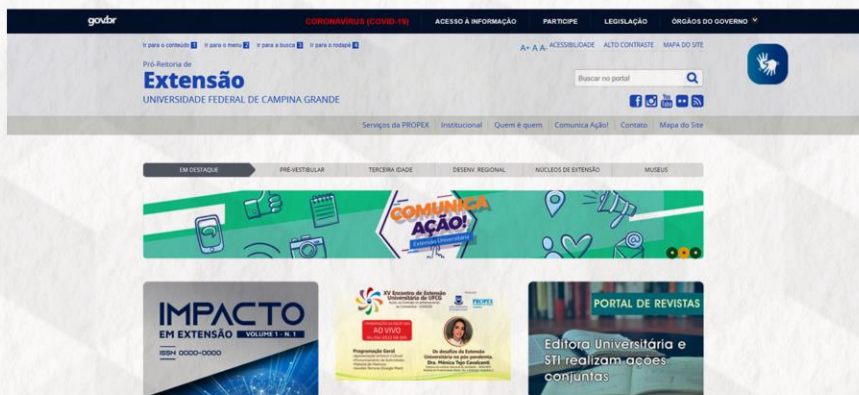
gov.br CORONAVIRUS (COVID-19) ACESSO À INFORMAÇÃO PARTICIPE LEGISLAÇÃO ÓRGÃOS DO GOVERNO

Ir para o conteúdo 1 Ir para o menu 2 Ir para a busca 3 Ir para o rodapé 4

A+ A A- ACESSIBILIDADE ALTO CONTRASTE MAPA DO SITE

Pró-Reitoria de
Extensão
UNIVERSIDADE FEDERAL DE CAMPINA GRANDE

Buscar no portal

Serviços da PROPEX | Institucional | Quem é quem | Comunica Ação! | Contato | Mapa do Site

EM DESTAQUE | PRÉ-VESTIBULAR | TERCEIRA IDADE | DESENV. REGIONAL | NÚCLEOS DE EXTENSÃO | MUSEUS

COMUNICA AÇÃO! Extensão Universitária

IMPACTO EM EXTENSÃO VOLUME 1 - N. 1
ISSN 0000-0000

XV Encontro de Extensão Universitária da UFCG
AO VIVO
Programação Geral
Os desafios da Extensão Universitária no pós pandemia.
Dra. Mônica Tejo Cavalcanti
PROPEX

PORTAL DE REVISTAS
Editora Universitária e STI realizam ações conjuntas